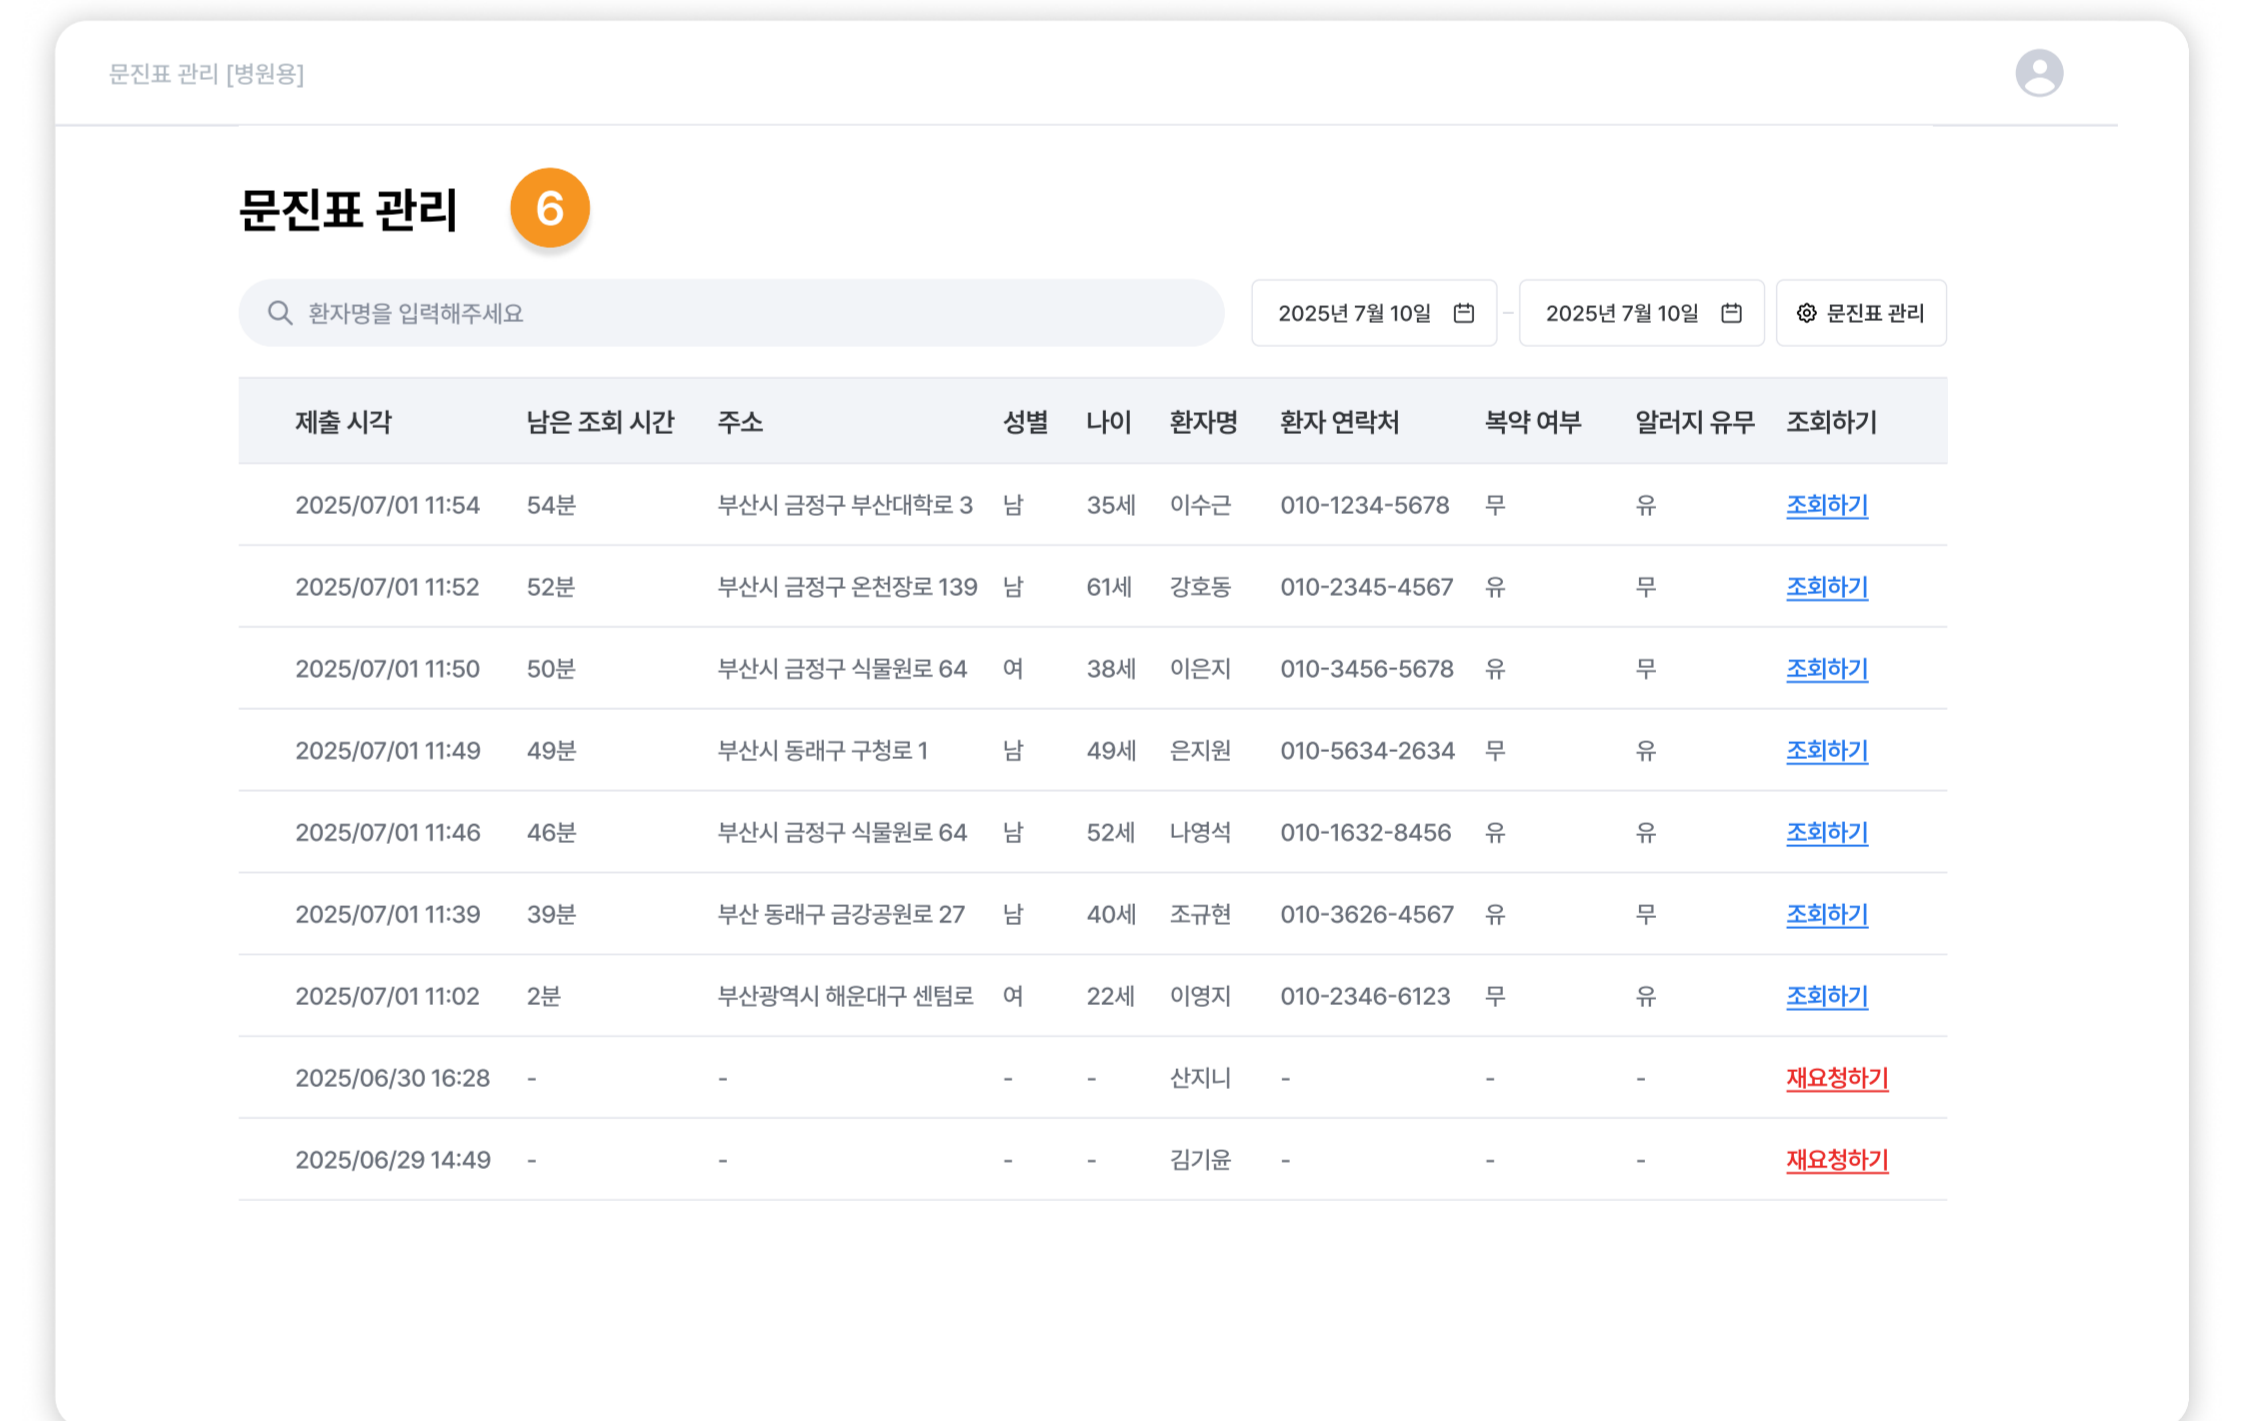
문진표 관리 [병원용]

문진표 관리 6

환자명을 입력해주세요

2025년 7월 10일 - 2025년 7월 10일 문진표 관리

| 제출 시각 | 남은 조회 시간 | 주소 | 성별 | 나이 | 환자명 | 환자 연락처 | 복약 여부 | 알러지 유무 | 조회하기 |
|---|---|---|---|---|---|---|---|---|---|
| 2025/07/01 11:54 | 54분 | 부산시 금정구 부산대학로 3 | 남 | 35세 | 이수근 | 010-1234-5678 | 무 | 유 | 조회하기 |
| 2025/07/01 11:52 | 52분 | 부산시 금정구 온천장로 139 | 남 | 61세 | 강호동 | 010-2345-4567 | 유 | 무 | 조회하기 |
| 2025/07/01 11:50 | 50분 | 부산시 금정구 식물원로 64 | 여 | 38세 | 이은지 | 010-3456-5678 | 유 | 무 | 조회하기 |
| 2025/07/01 11:49 | 49분 | 부산시 동래구 구청로 1 | 남 | 49세 | 은지원 | 010-5634-2634 | 무 | 유 | 조회하기 |
| 2025/07/01 11:46 | 46분 | 부산시 금정구 식물원로 64 | 남 | 52세 | 나영석 | 010-1632-8456 | 유 | 유 | 조회하기 |
| 2025/07/01 11:39 | 39분 | 부산 동래구 금강공원로 27 | 남 | 40세 | 조규현 | 010-3626-4567 | 유 | 무 | 조회하기 |
| 2025/07/01 11:02 | 2분 | 부산광역시 해운대구 센텀로 | 여 | 22세 | 이영지 | 010-2346-6123 | 무 | 유 | 조회하기 |
| 2025/06/30 16:28 | - | - | - | - | 산지니 | - | - | - | 재요청하기 |
| 2025/06/29 14:49 | - | - | - | - | 김기윤 | - | - | - | 재요청하기 |